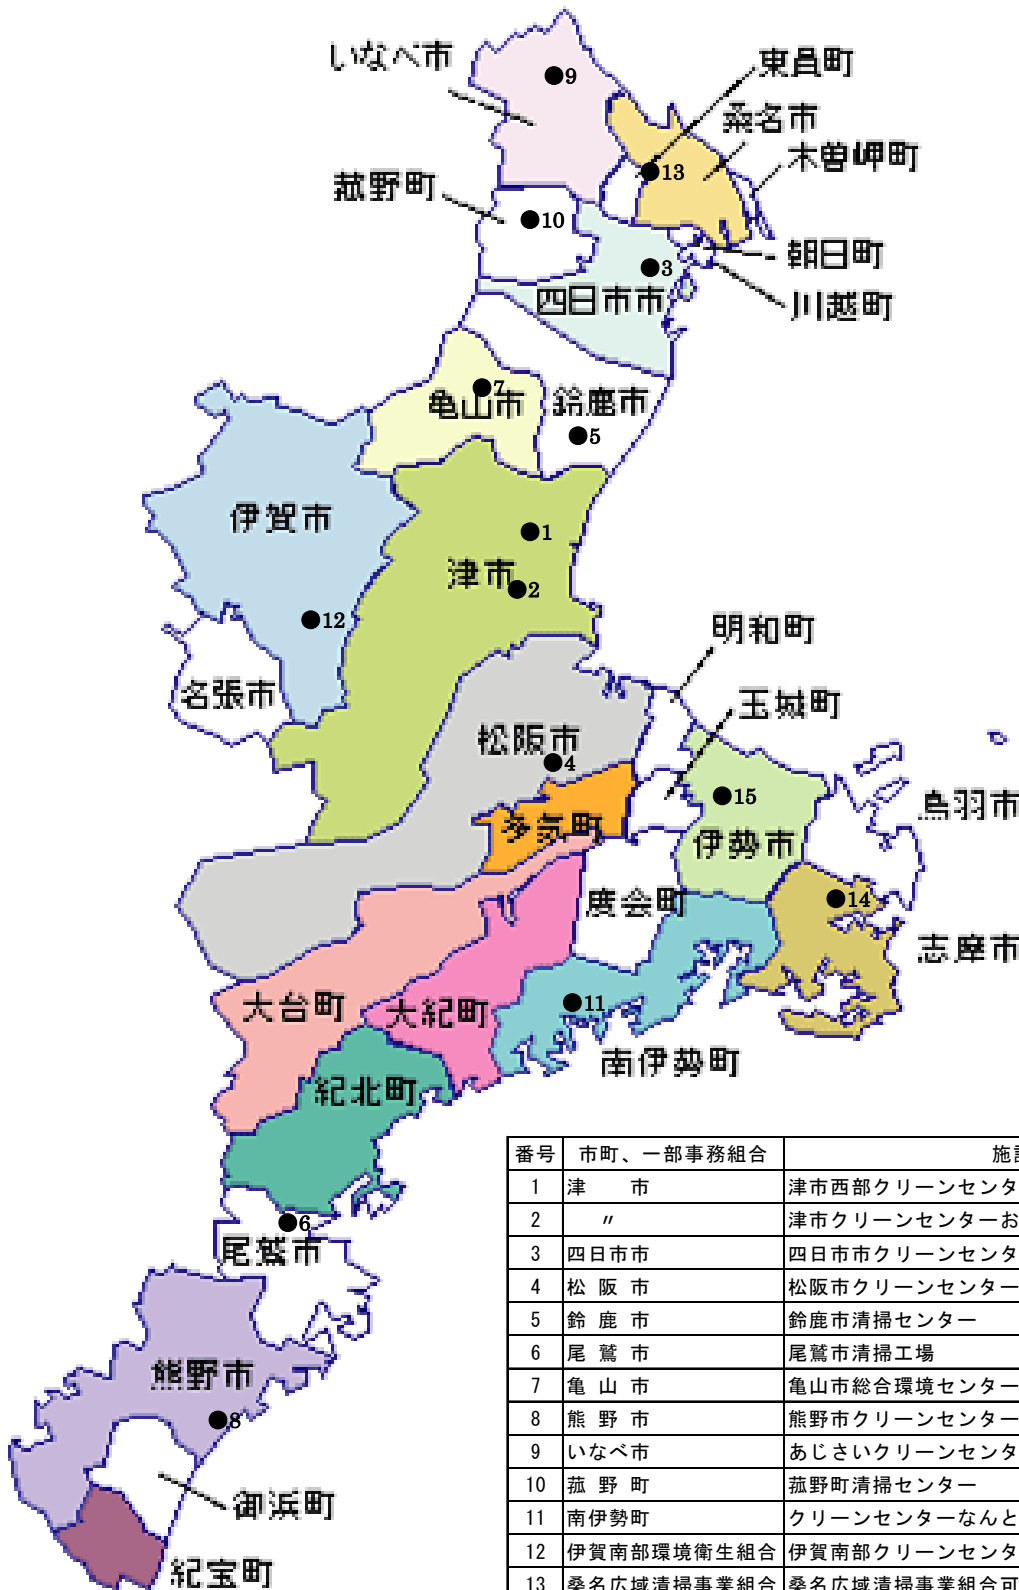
いなべ市
9
東員町
桑名市
13
木曽岬町
菰野町
10
朝日町
3
四日市市
川越町
7
亀山市
鈴鹿市
5
伊賀市
1
津市
2
12
名張市
明和町
玉城町
松阪市
4
15
鳥羽市
多気町
伊勢市
度会町
14
志摩市
大台町
大紀町
11
南伊勢町
紀北町
6
尾鷲市
熊野市
8
御浜町
紀宝町

| 番号 | 市町、一部事務組合 | 施設 |
|---|---|---|
| 1 | 津　　市 | 津市西部クリーンセンタ |
| 2 | 〃 | 津市クリーンセンターお |
| 3 | 四日市市 | 四日市市クリーンセンタ |
| 4 | 松 阪 市 | 松阪市クリーンセンター |
| 5 | 鈴 鹿 市 | 鈴鹿市清掃センター |
| 6 | 尾 鷲 市 | 尾鷲市清掃工場 |
| 7 | 亀 山 市 | 亀山市総合環境センター |
| 8 | 熊 野 市 | 熊野市クリーンセンター |
| 9 | いなべ市 | あじさいクリーンセンタ |
| 10 | 菰 野 町 | 菰野町清掃センター |
| 11 | 南伊勢町 | クリーンセンターなんと |
| 12 | 伊賀南部環境衛生組合 | 伊賀南部クリーンセンタ |
| 13 | 桑名広域清掃事業組合 | 桑名広域清掃事業組合可 |